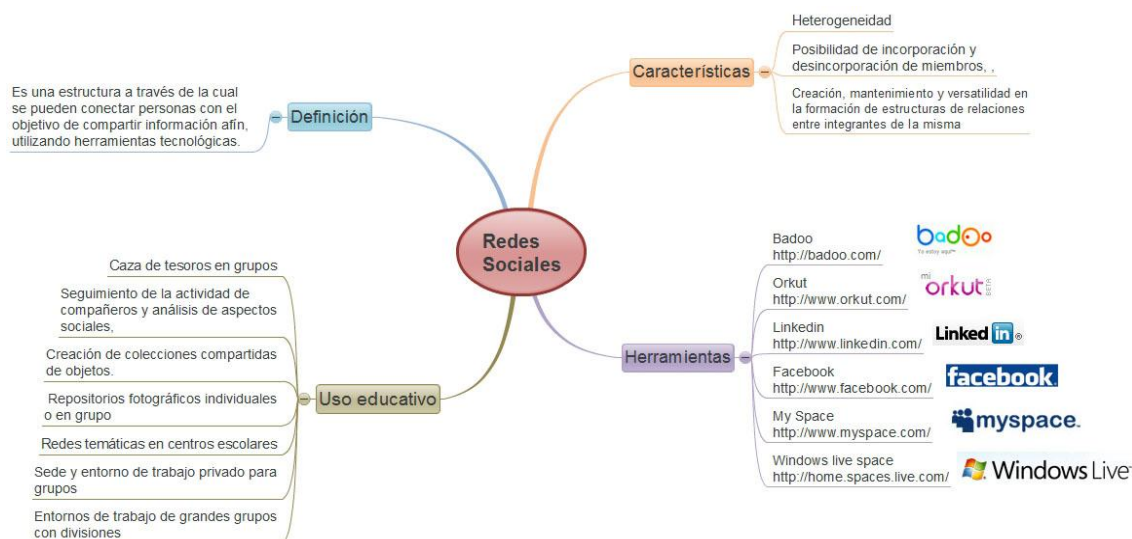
Redes Sociales

Definición
Es una estructura a través de la cual se pueden conectar personas con el objetivo de compartir información afín, utilizando herramientas tecnológicas.

Características
Heterogeneidad
Posibilidad de incorporación y desincorporación de miembros, ,
Creación, mantenimiento y versatilidad en la formación de estructuras de relaciones entre integrantes de la misma

Uso educativo
Caza de tesoros en grupos
Seguimiento de la actividad de compañeros y análisis de aspectos sociales,
Creación de colecciones compartidas de objetos.
Repositorios fotográficos individuales o en grupo
Redes temáticas en centros escolares
Sede y entorno de trabajo privado para grupos
Entornos de trabajo de grandes grupos con divisiones

Herramientas
Badoo
http://badoo.com/
badoo
Ti estoy aqui
Orkut
http://www.orkut.com/
mi orkut beta
Linkedin
http://www.linkedin.com/
Linked in
Facebook
http://www.facebook.com/
facebook
My Space
http://www.myspace.com/
myspace.
Windows live space
http://home.spaces.live.com/
Windows Live